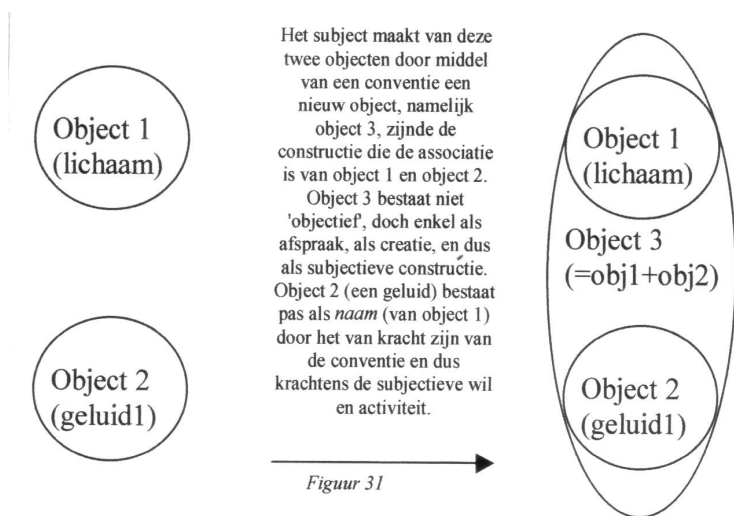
Object 1 (lichaam)

Object 2 (geluid1)

Het subject maakt van deze twee objecten door middel van een conventie een nieuw object, namelijk object 3, zijnde de constructie die de associatie is van object 1 en object 2. Object 3 bestaat niet 'objectief', doch enkel als afspraak, als creatie, en dus als subjectieve constructie. Object 2 (een geluid) bestaat pas als *naam* (van object 1) door het van kracht zijn van de conventie en dus krachtens de subjectieve wil en activiteit.

Figuur 31

Object 1 (lichaam)

Object 3 (=obj1+obj2)

Object 2 (geluid1)